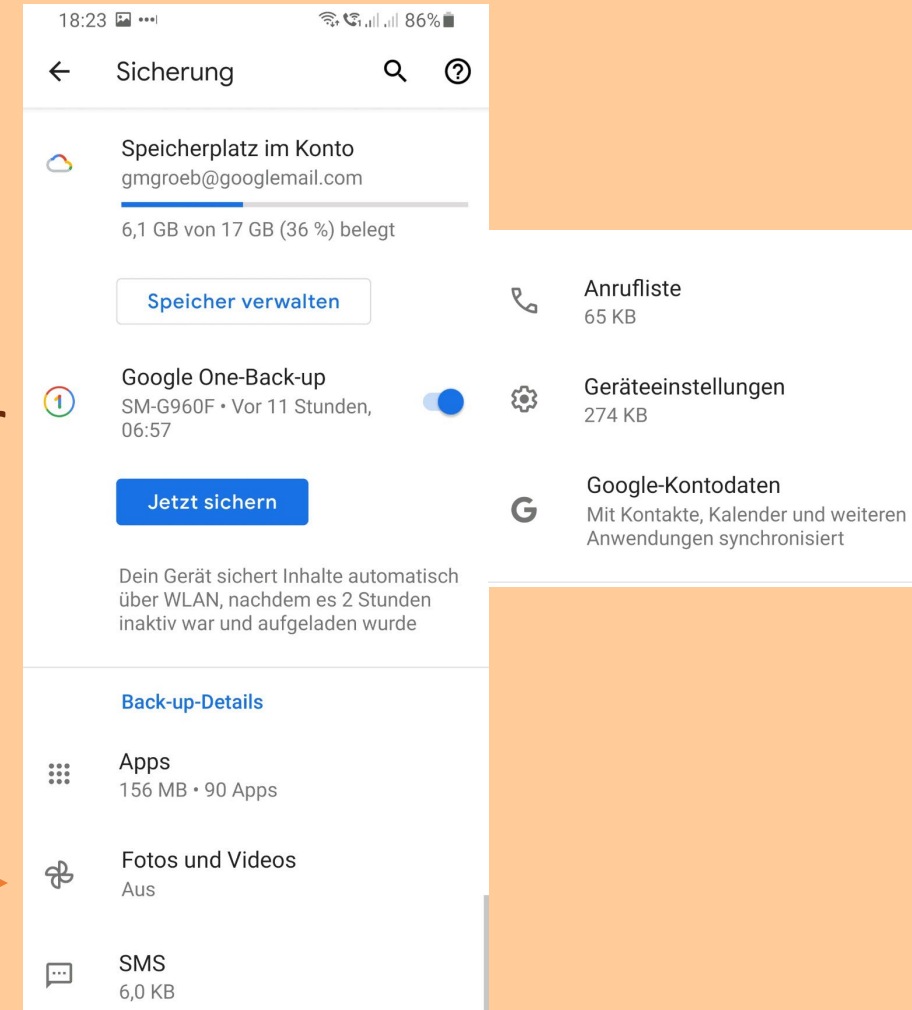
18:23 86%

Sicherung

Speicherplatz im Konto
gmgroeb@googlemail.com

6,1 GB von 17 GB (36 %) belegt

Speicher verwalten

Google One-Back-up
SM-G960F • Vor 11 Stunden, 06:57

Jetzt sichern

Dein Gerät sichert Inhalte automatisch über WLAN, nachdem es 2 Stunden inaktiv war und aufgeladen wurde

Back-up-Details

Apps
156 MB • 90 Apps

Fotos und Videos
Aus

SMS
6,0 KB

Anrufliste
65 KB

Geräteeinstellungen
274 KB

Google-Kontodaten
Mit Kontakte, Kalender und weiteren Anwendungen synchronisiert